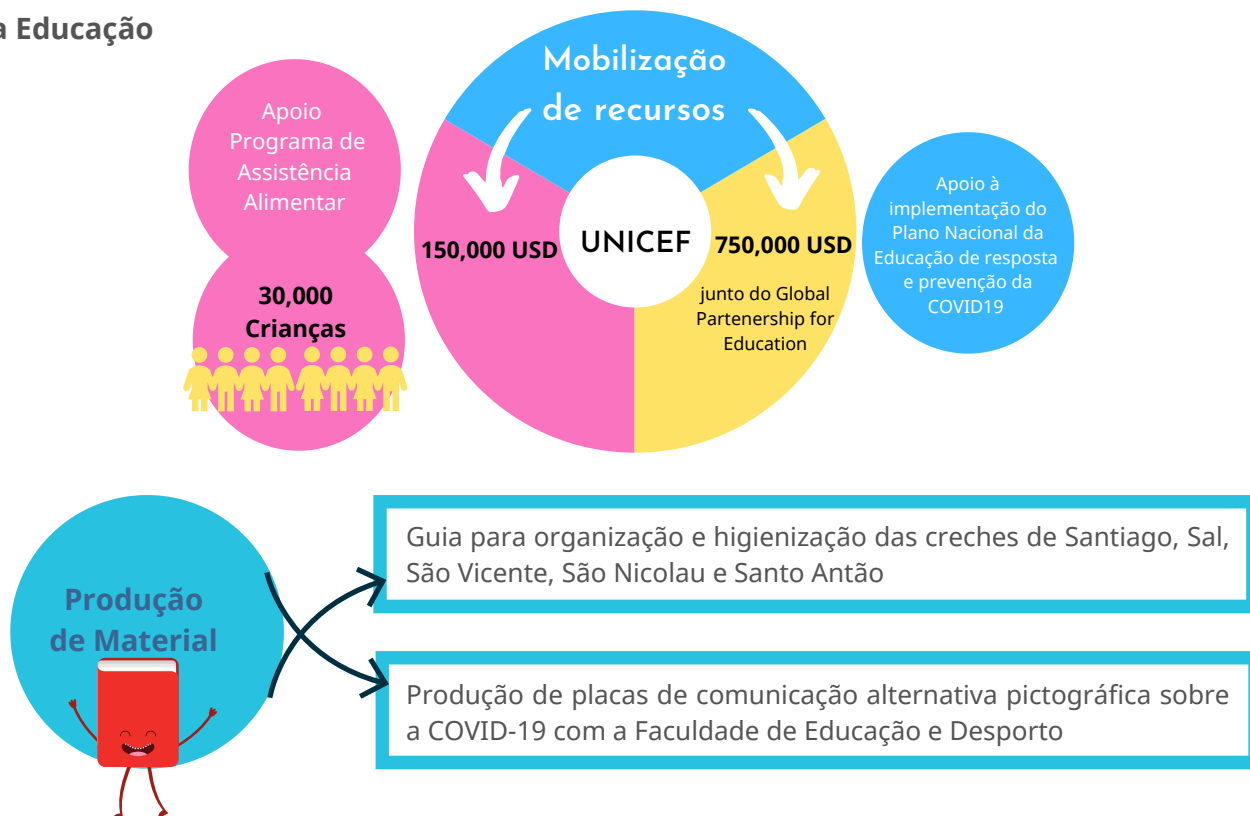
a Educação

Apoio Programa de Assistência Alimentar

30,000 Crianças

Mobilização de recursos

150,000 USD

UNICEF

750,000 USD

junto do Global Partenership for Education

Apoio à implementação do Plano Nacional da Educação de resposta e prevenção da COVID19

Produção de Material

Guia para organização e higienização das creches de Santiago, Sal, São Vicente, São Nicolau e Santo Antão

Produção de placas de comunicação alternativa pictográfica sobre a COVID-19 com a Faculdade de Educação e Desporto